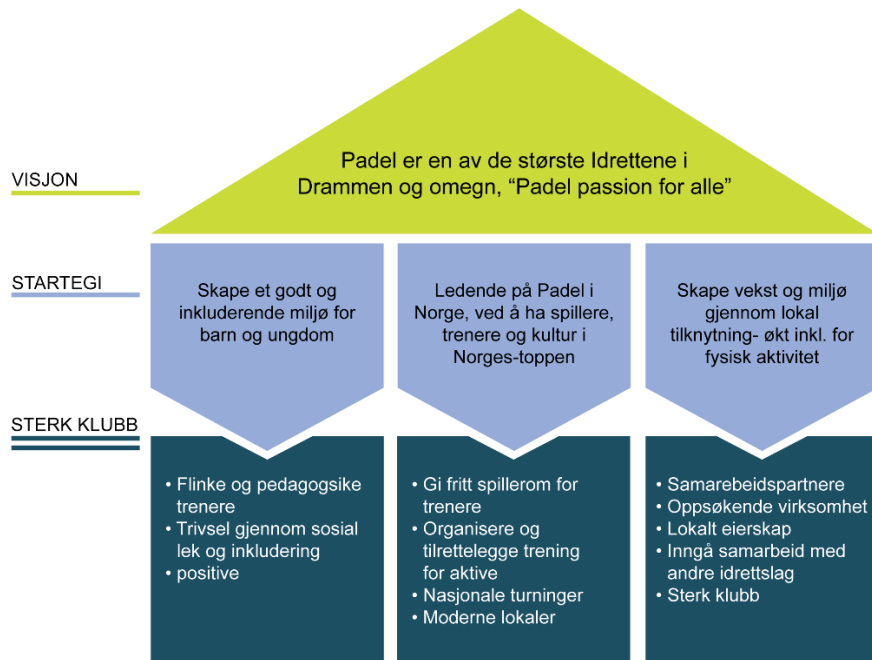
VISJON

Padel er en av de største Idrettene i Drammen og omegn, "Padel passion for alle"

STARTEGI

Skape et godt og inkluderende miljø for barn og ungdom

Ledende på Padel i Norge, ved å ha spillere, trenere og kultur i Norges-toppen

Skape vekst og miljø gjennom lokal tilknytning- økt inkl. for fysisk aktivitet

STERK KLUBB

• Flinke og pedagogsike trenere
• Trivsel gjennom sosial lek og inkludering
• positive

• Gi fritt spillerom for trenere
• Organisere og tilrettelegge trening for aktive
• Nasjonale turninger
• Moderne lokaler

• Samarebeidspartnere
• Oppsøkende virksomhet
• Lokalt eierskap
• Inngå samarbeid med andre idrettslag
• Sterk klubb